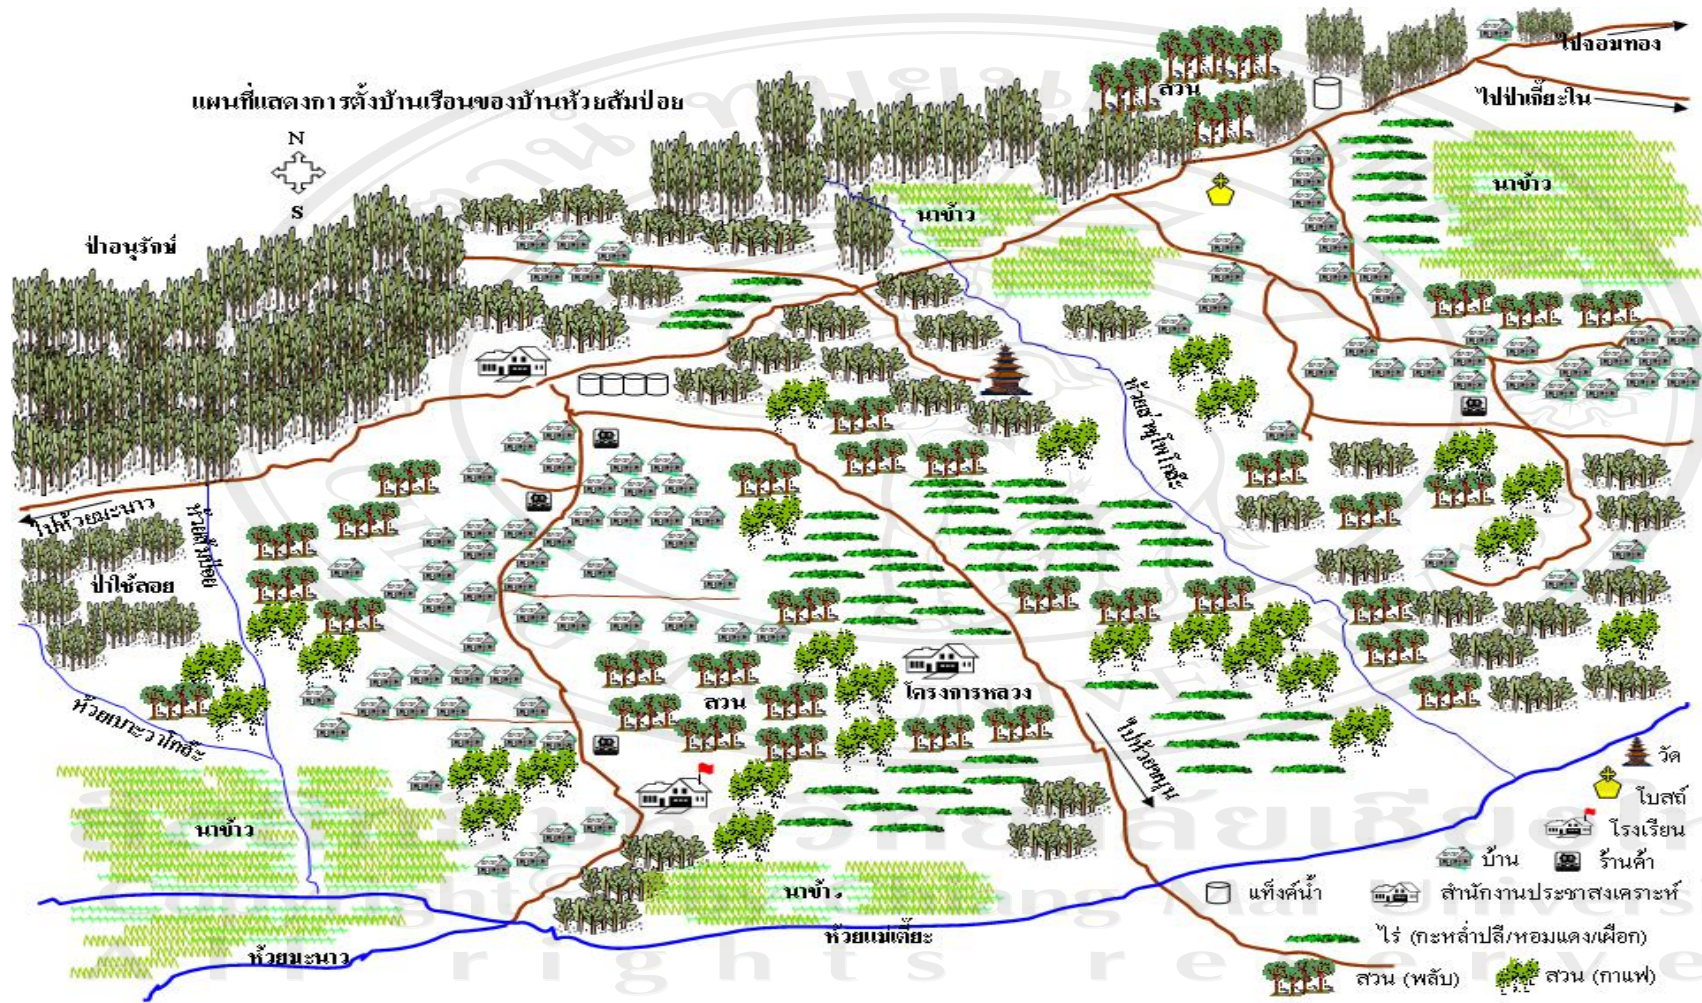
แผนที่แสดงการตั้งบ้านเรือนของบ้านห้วยส้มป่อย

N

S

ไปจอมทอง

ไปป่าเกี๊ยะใน

สวน

นาข้าว

นาข้าว

ป่าอนุรักษ์

ห้วยแม่หมูโป่งเกี๊ยะ

ไปห้วยมะนาว

ห้วยส้มป่อย

ป่าใช้สอย

ห้วยเบาะวาโกอิ๊ะ

สวน

โครงการหลวง

ไปห้วยหลวง

นาข้าว

นาข้าว

ห้วยแม่เตี๊ยะ

ห้วยมะนาว

วัด

โบสถ์

โรงเรียน

บ้าน

ร้านค้า

แท็งค์น้ำ

สำนักงานประชาสงเคราะห์

ไร่ (กะหล่ำปลี/หอมแดง/เผือก)

สวน (พลับ)

สวน (กาแฟ)

Copyright Chiang Mai University
All rights reserved